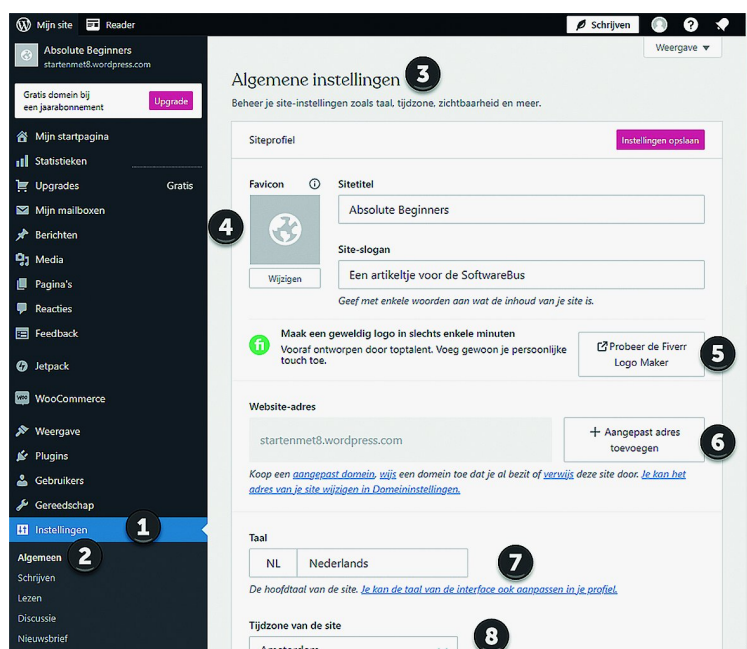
Mijn site Reader Schrijven

Absolute Beginners
startenmet8.wordpress.com

Gratis domein bij een jaarabonnement Upgrade

Mijn startpagina
Statistieken
Upgrades Gratis
Mijn mailboxen
Berichten
Media
Pagina's
Reacties
Feedback
Jetpack
WooCommerce
Weergave
Plugins
Gebruikers
Gereedschap
Instellingen 1
Algemeen 2
Schrijven
Lezen
Discussie
Nieuwsbrief

Weergave

Algemene instellingen 3
Beheer je site-instellingen zoals taal, tijdzone, zichtbaarheid en meer.

Siteprofiel Instellingen opslaan

Favicon
4
Wijzigen

Sitetitel
Absolute Beginners

Site-slogan
Een artikeltje voor de SoftwareBus
Geef met enkele woorden aan wat de inhoud van je site is.

Maak een geweldig logo in slechts enkele minuten
Vooraf ontworpen door toptalent. Voeg gewoon je persoonlijke touch toe.
Probeer de Fiverr Logo Maker 5

Website-adres
startenmet8.wordpress.com
+ Aangepast adres toevoegen 6
Koop een aangepast domein, wijs een domein toe dat je al bezit of verwijs deze site door. Je kan het adres van je site wijzigen in Domeininstellingen.

Taal
NL Nederlands 7
De hoofdtaal van de site. Je kan de taal van de interface ook aanpassen in je profiel.

Tijdzone van de site 8
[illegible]